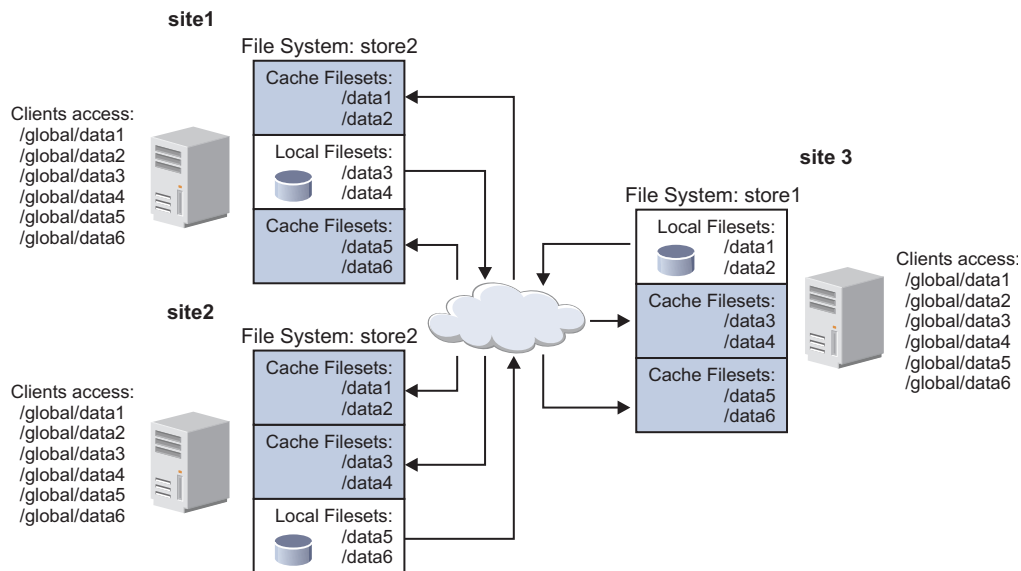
site1

File System: store2

Cache Filesets:
/data1
/data2

Local Filesets:
/data3
/data4

Cache Filesets:
/data5
/data6

Clients access:
/global/data1
/global/data2
/global/data3
/global/data4
/global/data5
/global/data6

site2

File System: store2

Cache Filesets:
/data1
/data2

Cache Filesets:
/data3
/data4

Local Filesets:
/data5
/data6

Clients access:
/global/data1
/global/data2
/global/data3
/global/data4
/global/data5
/global/data6

site 3

File System: store1

Local Filesets:
/data1
/data2

Cache Filesets:
/data3
/data4

Cache Filesets:
/data5
/data6

Clients access:
/global/data1
/global/data2
/global/data3
/global/data4
/global/data5
/global/data6